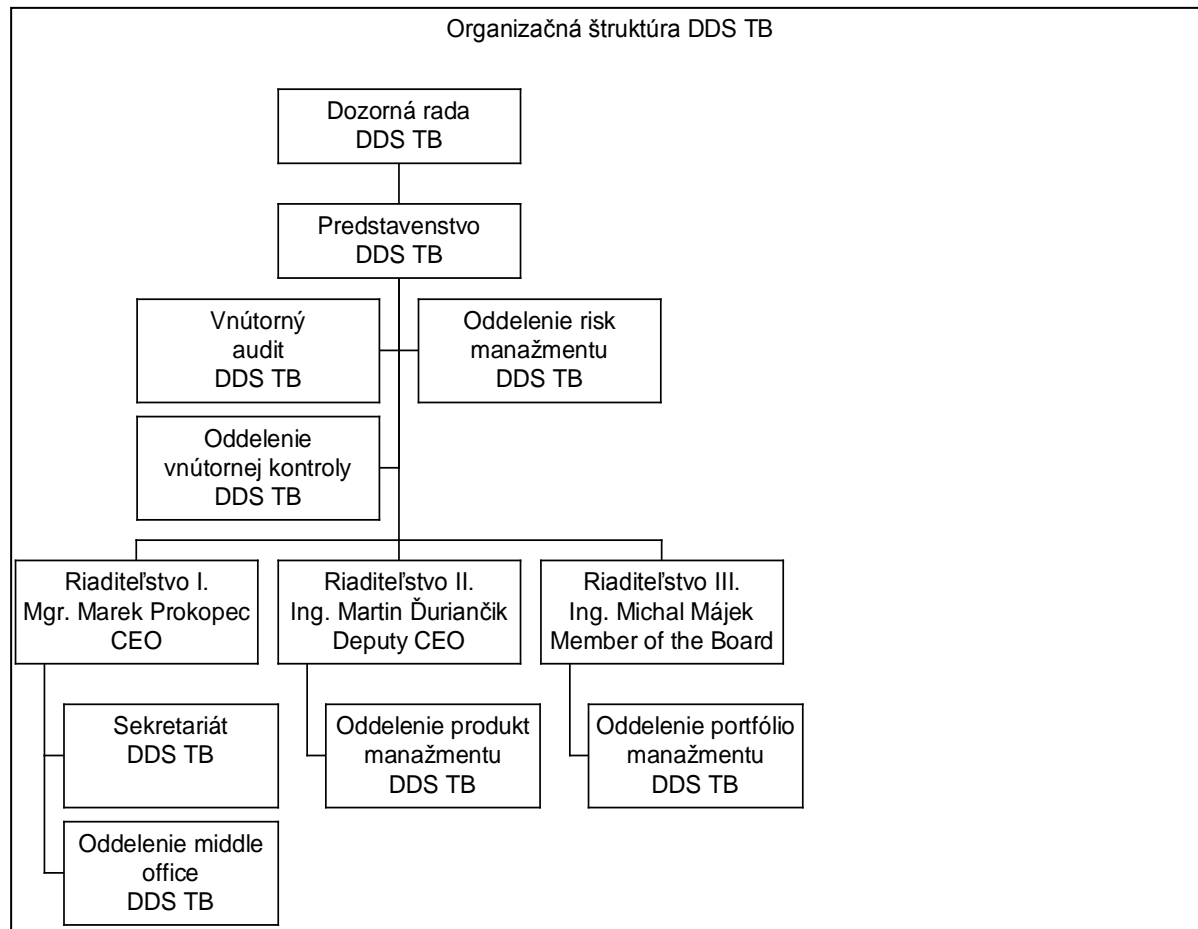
Organizačná štruktúra DDS TB

Dozorná rada
DDS TB

Predstavenstvo
DDS TB

Vnútorný audit
DDS TB

Oddelenie risk manažmentu
DDS TB

Oddelenie vnútornej kontroly
DDS TB

Riaditeľstvo I.
Mgr. Marek Prokopec
CEO

Riaditeľstvo II.
Ing. Martin Ďuriančik
Deputy CEO

Riaditeľstvo III.
Ing. Michal Májek
Member of the Board

Sekretariát
DDS TB

Oddelenie middle office
DDS TB

Oddelenie produkt manažmentu
DDS TB

Oddelenie portfólio manažmentu
DDS TB